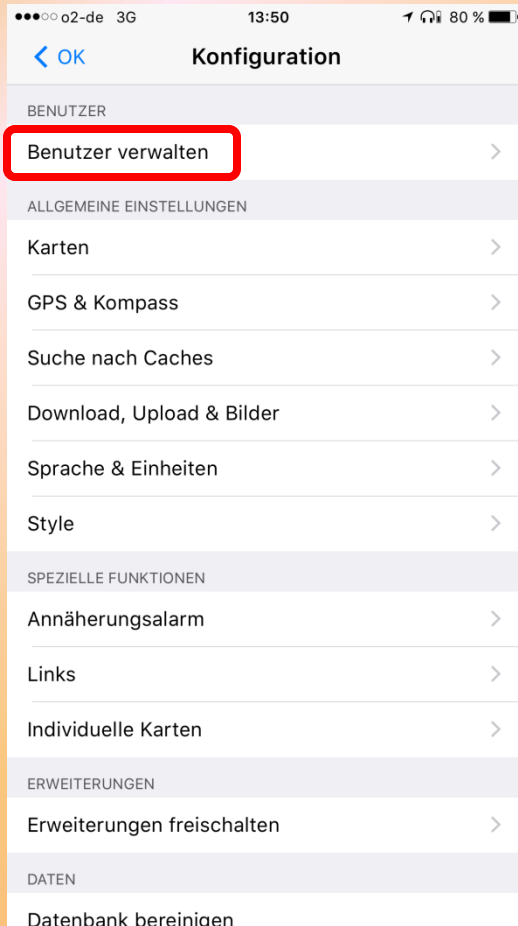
●●●○○ o2-de 3G 13:50 80 %

OK Konfiguration

BENUTZER

Benutzer verwalten

ALLGEMEINE EINSTELLUNGEN

Karten

GPS & Kompass

Suche nach Caches

Download, Upload & Bilder

Sprache & Einheiten

Style

SPEZIELLE FUNKTIONEN

Annäherungsalarm

Links

Individuelle Karten

ERWEITERUNGEN

Erweiterungen freischalten

DATEN

Datenbank bereinigen